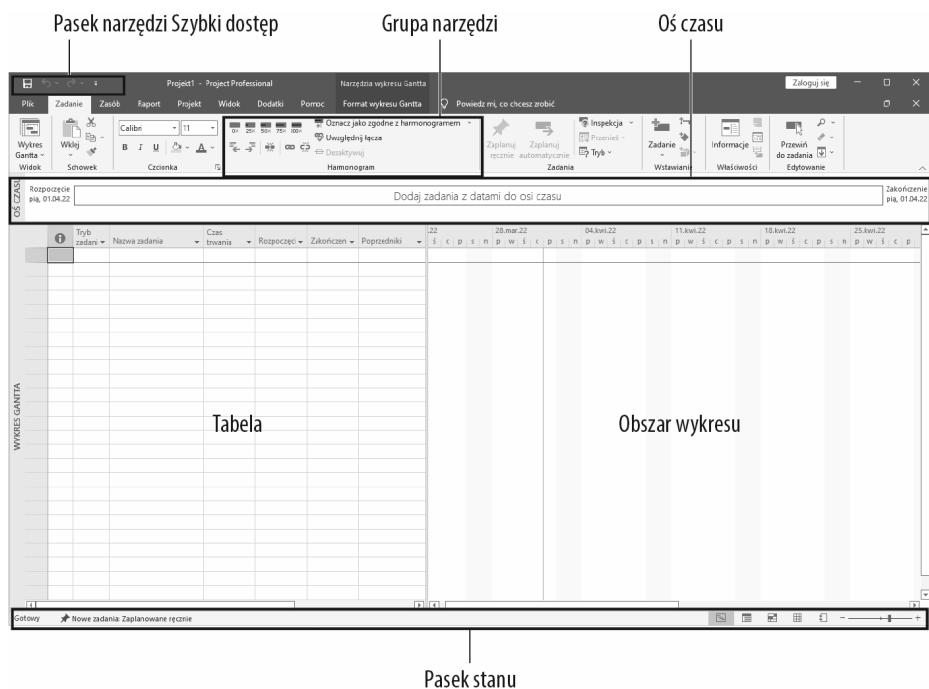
Pasek narzędzi Szybki dostęp

Grupa narzędzi

Oś czasu

Project1 - Project Professional

Narzędzia wykresu Gantta

Zaloguj się

Plik Zadanie Zasób Raport Projekt Widok Dodatki Pomoc Format wykresu Gantta

Powiedz mi, co chcesz zrobić

Wykres Gantta

Widok

Wklej

Schowek

Calibri 11

B I U

Czcionka

0× 25× 50× 75× 100×

Oznacz jako zgodne z harmonogramem

Uwzględnij łącza

Dezaktywuj

Harmonogram

Zaplanuj ręcznie

Zaplanuj automatycznie

Inspekcja

Przenieś

Tryb

Zadania

Zadanie

Wstawianie

Informacje

Właściwości

Przewiń do zadania

Edytowanie

OŚ CZASU

Rozpoczęcie pią, 01.04.22

Dodaj zadania z datami do osi czasu

Zakończenie pią, 01.04.22

| Tryb zadani | Nazwa zadania | Czas trwania | Rozpoczęci | Zakończen | Poprzedniki |
|---|---|---|---|---|---|

.22 28.mar.22 04.kwi.22 11.kwi.22 18.kwi.22 25.kwi.22

ś c p s n p w ś c p s n p w ś c p s n p w ś c p s n p w ś c p s n p w ś c p

WYKRES GANTTA

Tabela

Obszar wykresu

Gotowy

Nowe zadania: Zaplanowane ręcznie

Pasek stanu